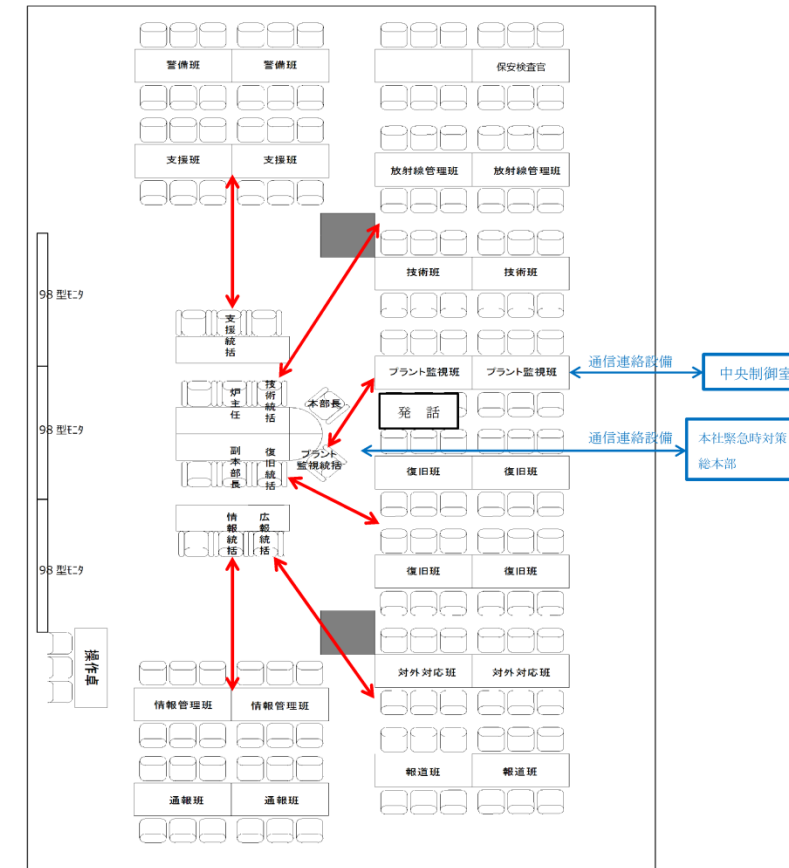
警備班 警備班

保安検査官

支援班 支援班

放射線管理班 放射線管理班

技術班 技術班

98 型ﾓﾆﾀ

支援統括

プラント監視班 プラント監視班

通信連絡設備

中央制御室

炉主任

技術統括

本部長

発話

98 型ﾓﾆﾀ

通信連絡設備

本社緊急時対策総本部

副本部長

復旧統括

プラント監視統括

復旧班 復旧班

情報統括

広報統括

復旧班 復旧班

98 型ﾓﾆﾀ

操作卓

対外対応班 対外対応班

情報管理班 情報管理班

報道班 報道班

通報班 通報班